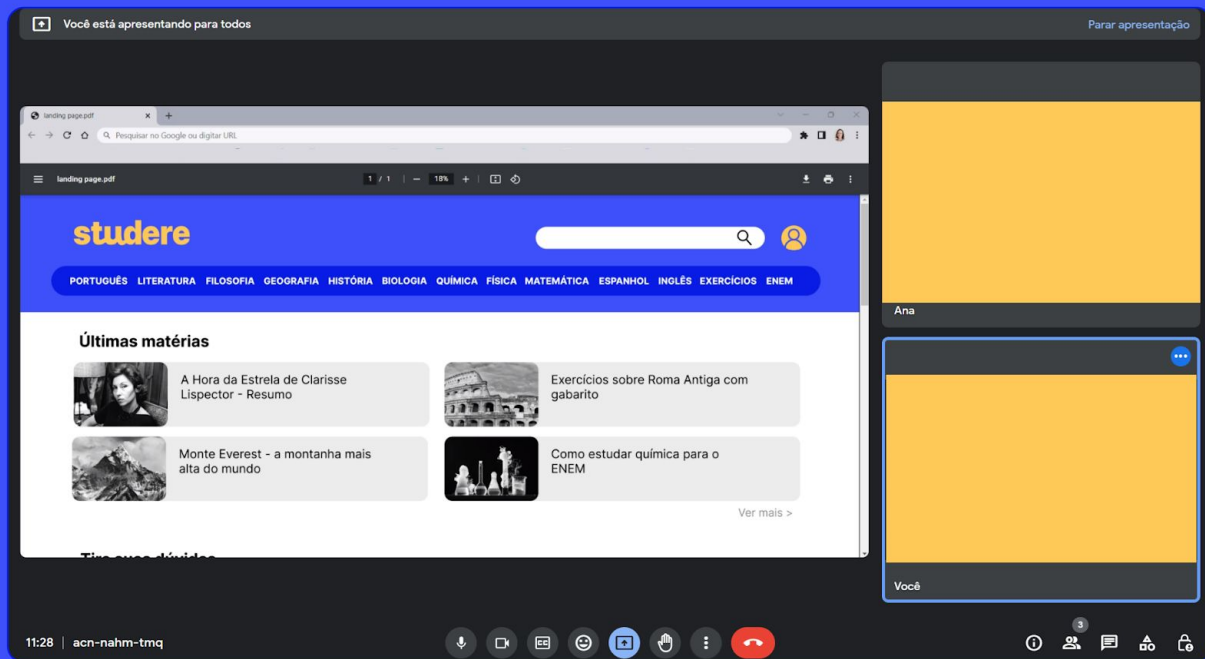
Você está apresentando para todos

Parar apresentação

landing page.pdf

Pesquisar no Google ou digitar URL

landing page.pdf

1 / 1 | — 18% +

studere

PORTUGUÊS LITERATURA FILOSOFIA GEOGRAFIA HISTÓRIA BIOLOGIA QUÍMICA FÍSICA MATEMÁTICA ESPANHOL INGLÊS EXERCÍCIOS ENEM

Últimas matérias

A Hora da Estrela de Clarisse Lispector - Resumo

Exercícios sobre Roma Antiga com gabarito

Monte Everest - a montanha mais alta do mundo

Como estudar química para o ENEM

Ver mais >

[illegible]

Ana

Você

11:28 | acn-nahm-tmq

3